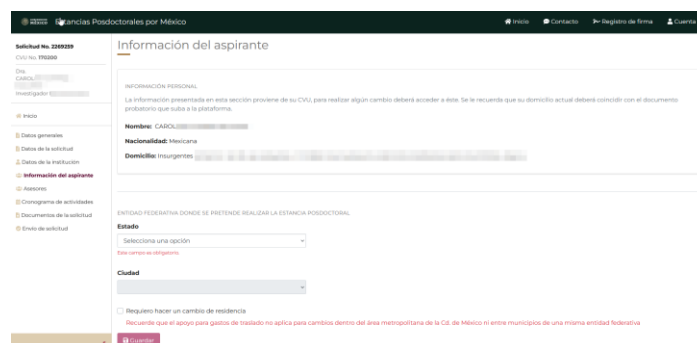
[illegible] Estancias Posdoctorales por México

Inicio Contacto Registro de firma Cuenta

Solicitud No. 2269259
CVU No. 170200
Dra.
CAROL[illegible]
Investigador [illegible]

Inicio
Datos generales
Datos de la solicitud
Datos de la institución
Información del aspirante
Asesores
Cronograma de actividades
Documentos de la solicitud
Envío de solicitud

Información del aspirante

INFORMACIÓN PERSONAL

La información presentada en esta sección proviene de su CVU, para realizar algún cambio deberá acceder a éste. Se le recuerda que su domicilio actual deberá coincidir con el documento probatorio que suba a la plataforma.

Nombre: CAROL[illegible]

Nacionalidad: Mexicana

Domicilio: Insurgentes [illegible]

ENTIDAD FEDERATIVA DONDE SE PRETENDE REALIZAR LA ESTANCIA POSDOCTORAL

Estado

Selecciona una opción

Este campo es obligatorio

Ciudad

Requiero hacer un cambio de residencia

Recuerde que el apoyo para gastos de traslado no aplica para cambios dentro del área metropolitana de la Cd. de México ni entre municipios de una misma entidad federativa

Guardar